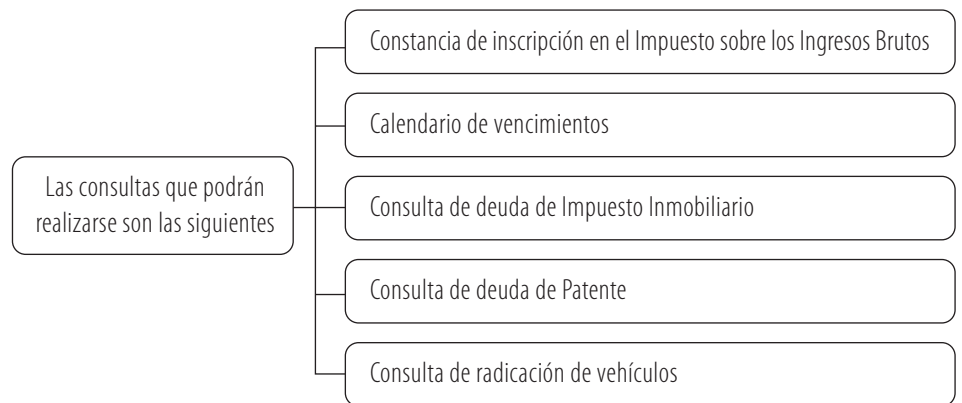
Las consultas que podrán realizarse son las siguientes

Constancia de inscripción en el Impuesto sobre los Ingresos Brutos

Calendario de vencimientos

Consulta de deuda de Impuesto Inmobiliario

Consulta de deuda de Patente

Consulta de radicación de vehículos